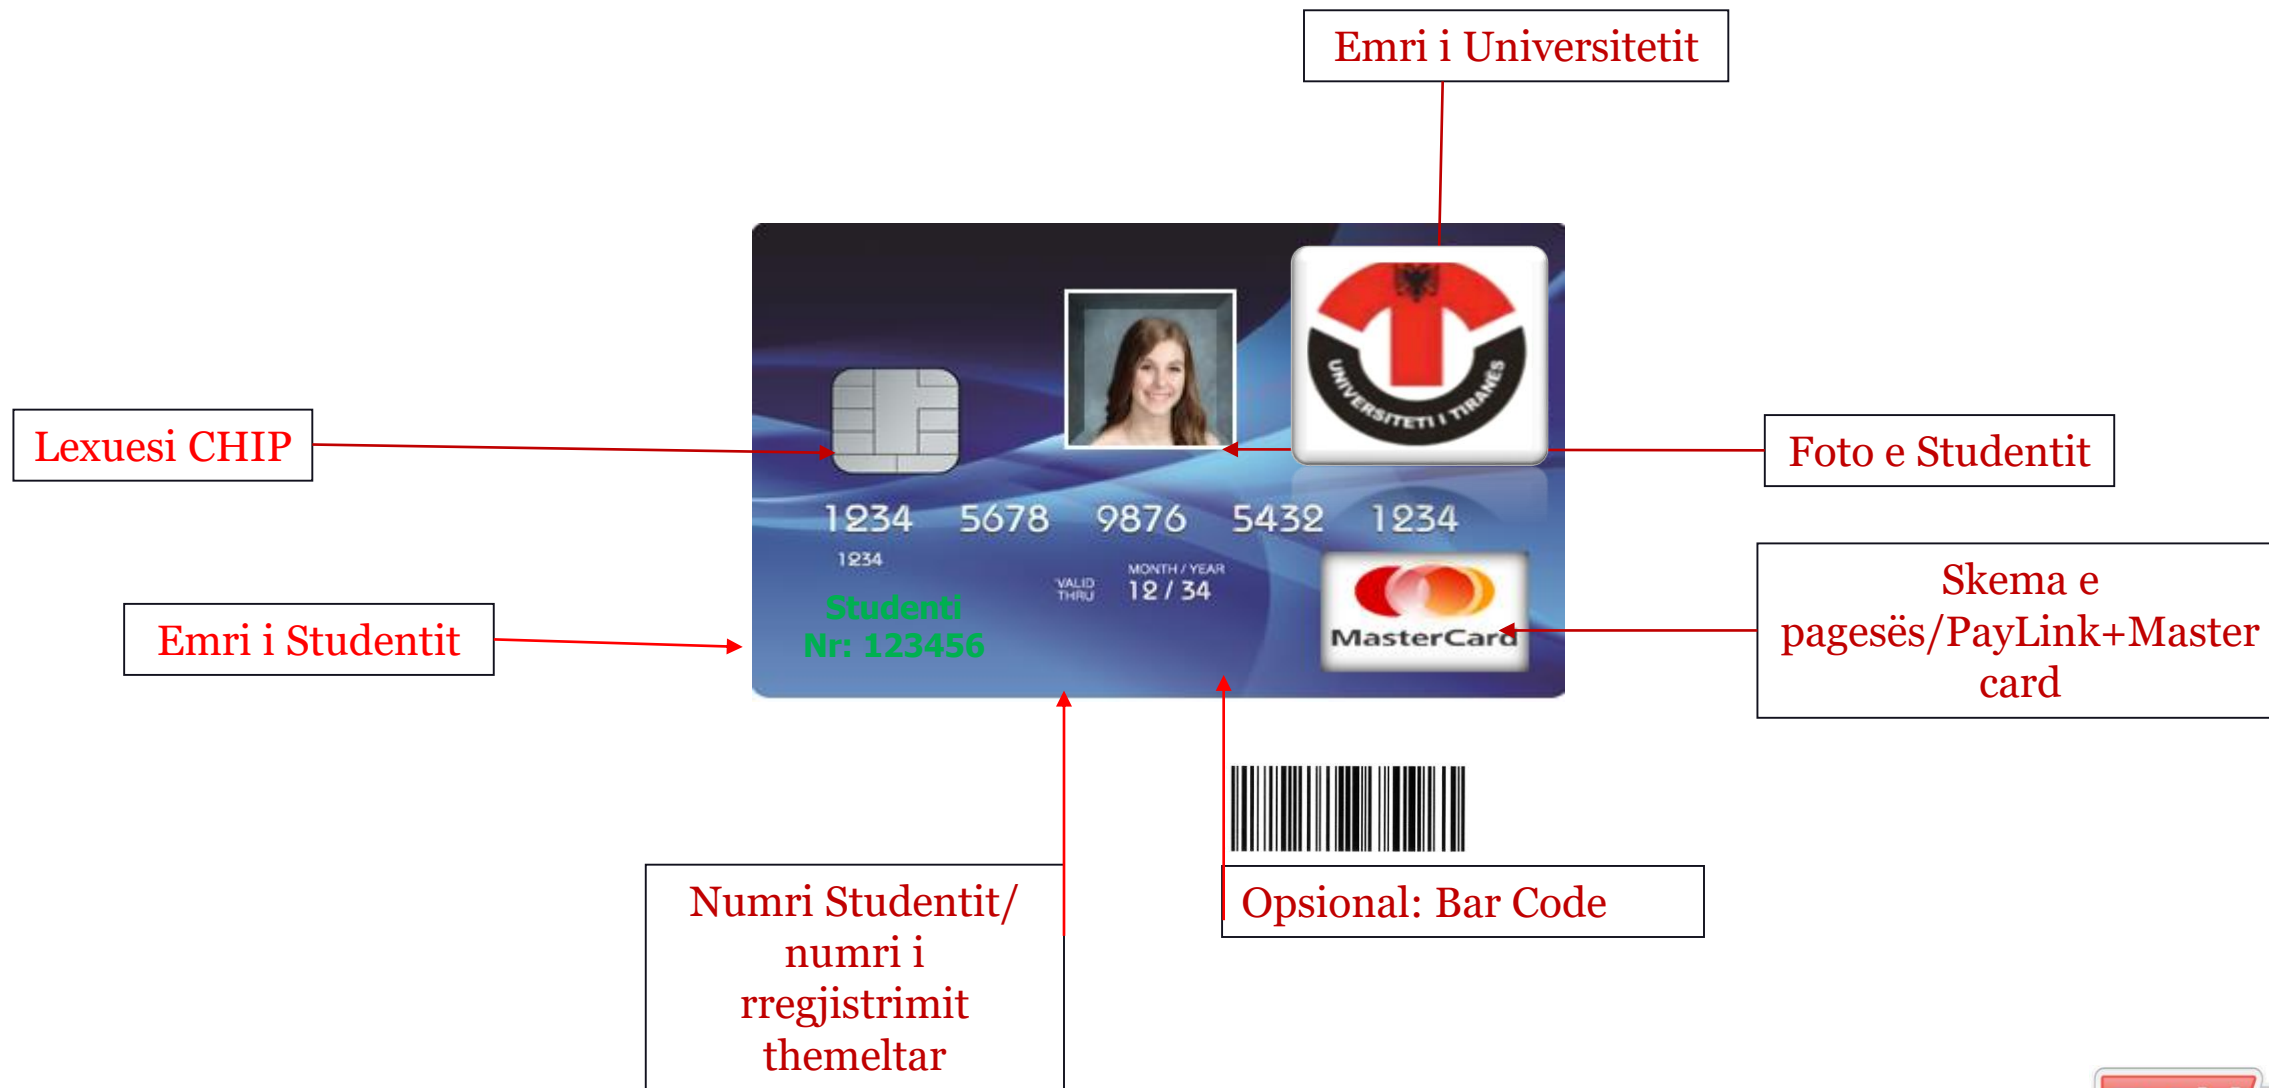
Emri i Universitetit

Lexuesi CHIP

Foto e Studentit

UNIVERSITETI I TIRANËS

1234 5678 9876 5432 1234

1234

VALID THRU

MONTH / YEAR

12 / 34

Studenti

Nr: 123456

MasterCard

Emri i Studentit

Skema e pagesës/PayLink+Master card

Numri Studentit/ numri i rregjistrimit themeltar

Opsional: Bar Code